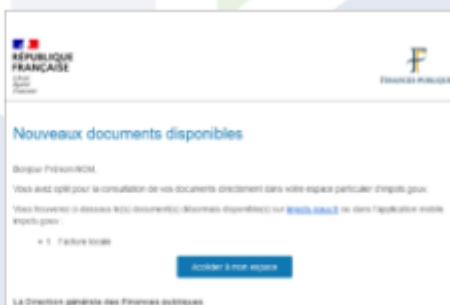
RÉPUBLIQUE FRANÇAISE

Liberté
Égalité
Fraternité

FINANCES PUBLIQUES

Nouveaux documents disponibles

Bonjour Prénom NOM,

Vous avez opté pour la consultation de vos documents directement dans votre espace particulier impots.gouv.

Vous trouverez ci-dessous le(s) document(s) désormais disponible(s) sur impots.gouv.fr ou dans l'application mobile impots.gouv :

• 1 Facture locale

Accéder à mon espace

La Direction générale des Finances publiques